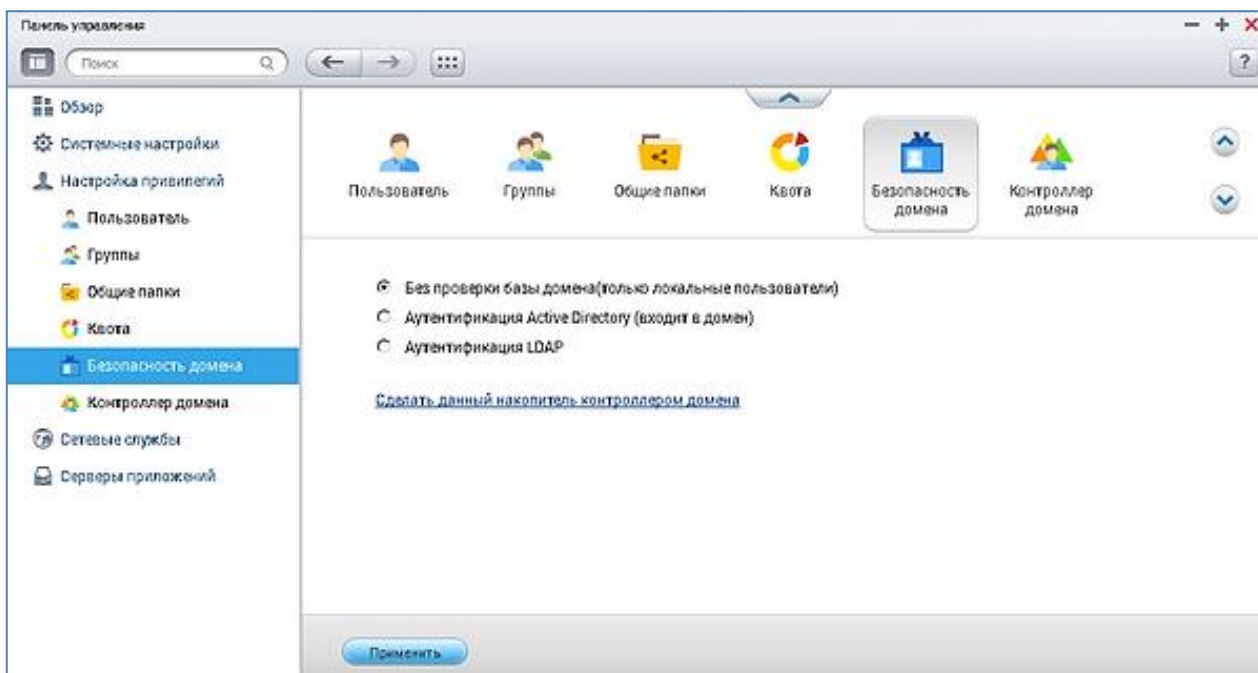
Панель управления

Поиск

?

Обзор
Системные настройки
Настройка привилегий
Пользователь
Группы
Общие папки
Квота
Безопасность домена
Контроллер домена
Сетевые службы
Серверы приложений

Пользователь
Группы
Общие папки
Квота
Безопасность домена
Контроллер домена

Без проверки базы домена(только локальные пользователи)
Аутентификация Active Directory (входит в домен)
Аутентификация LDAP

Сделать данный накопитель контроллером домена

Применить